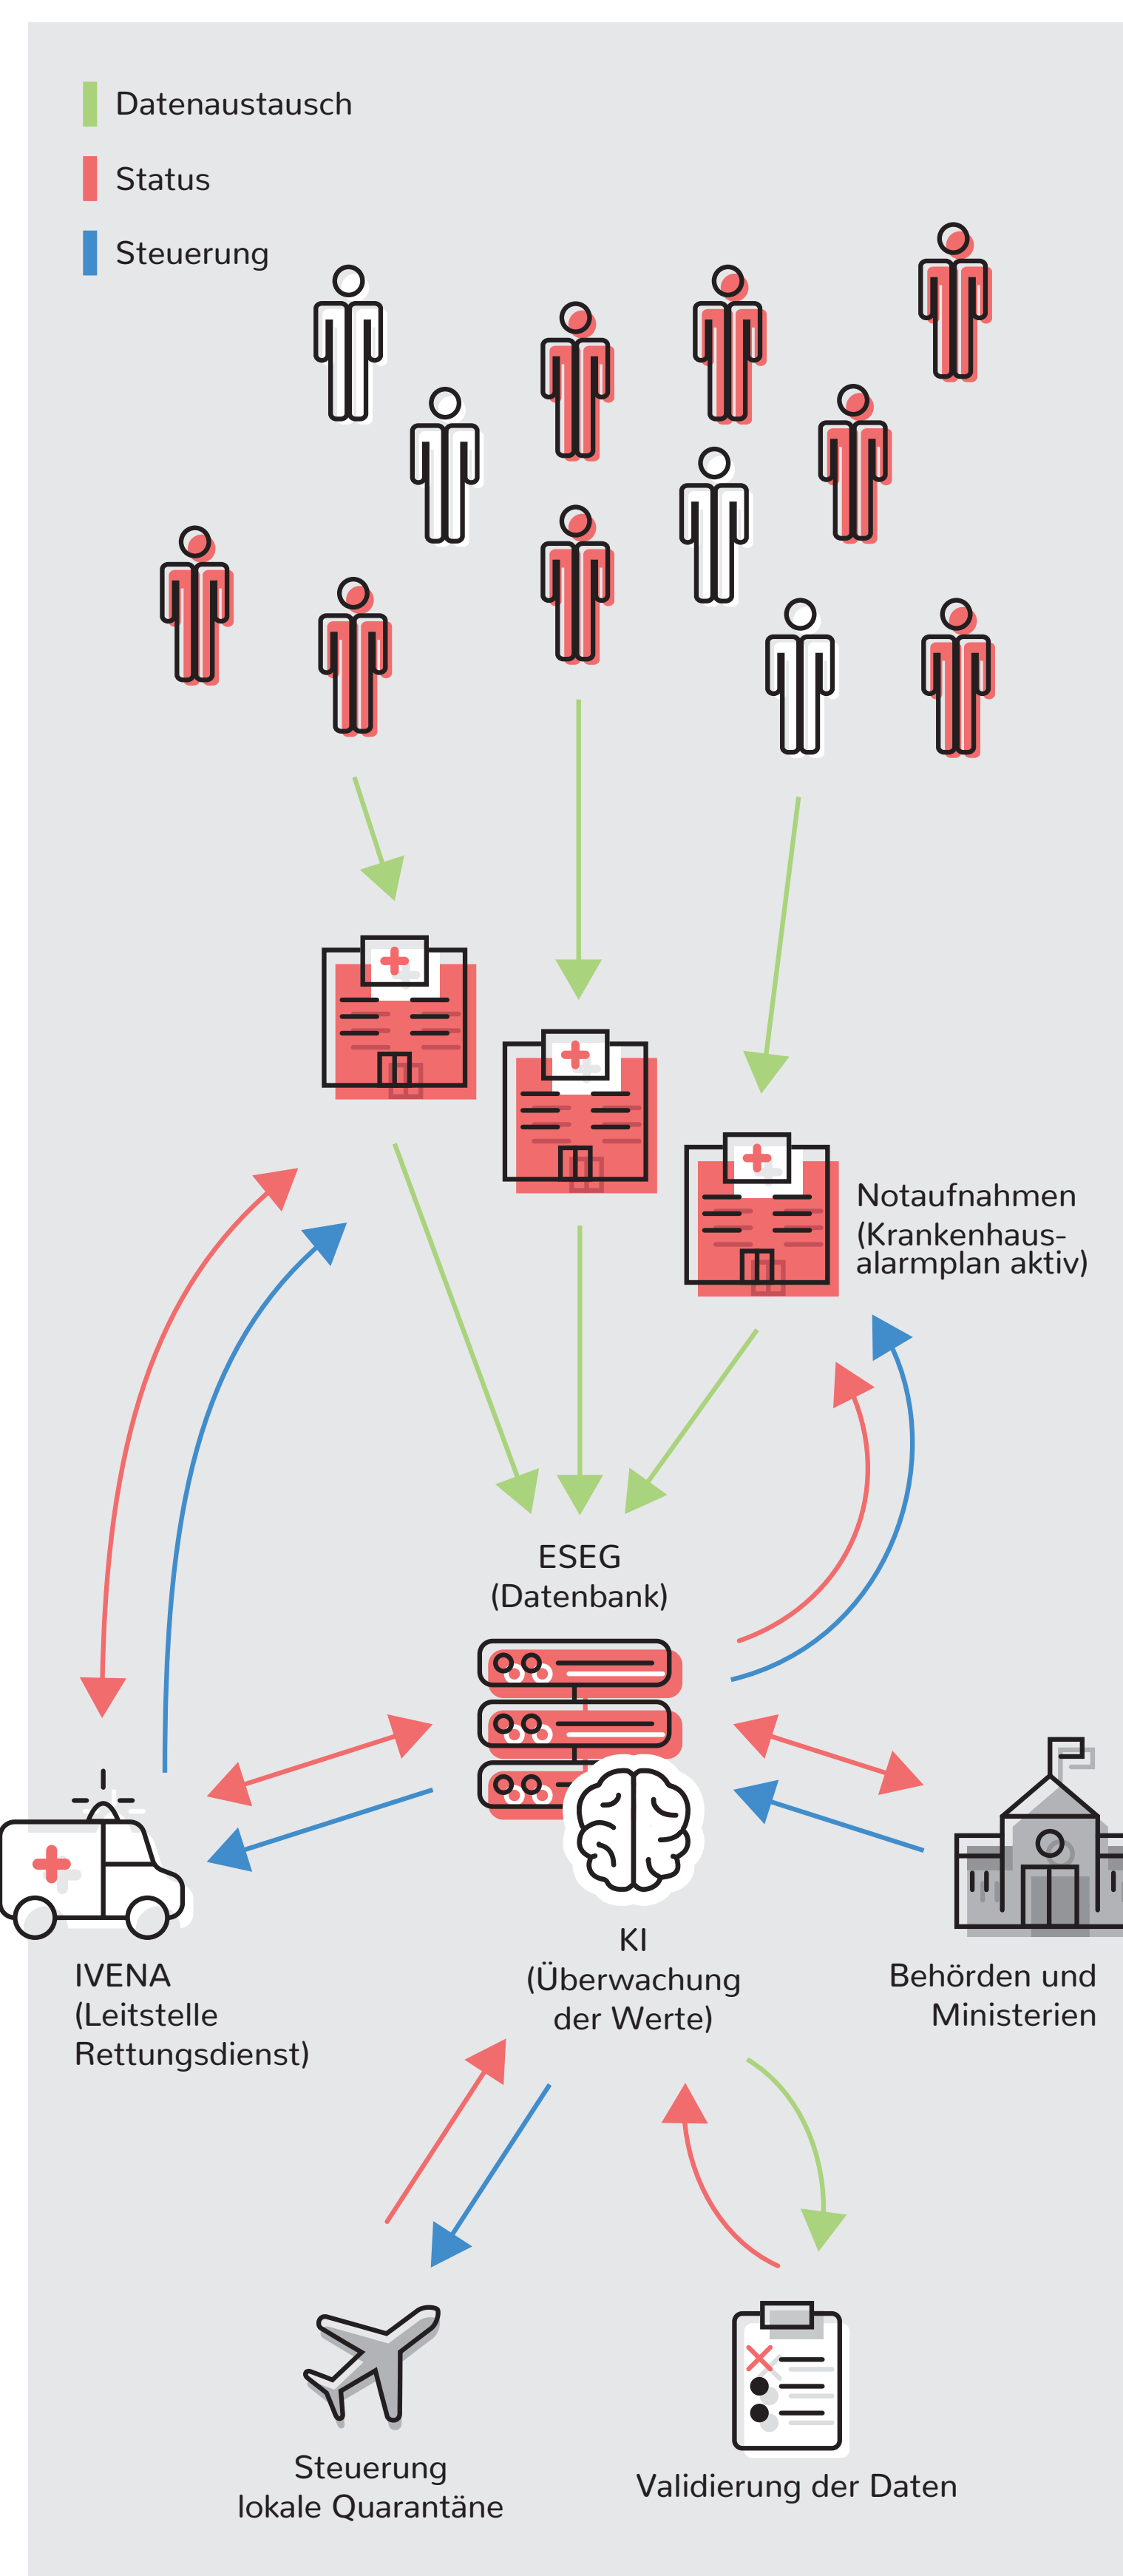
Datenaustausch

Status

Steuerung

Notaufnahmen (Krankenhausalarmplan aktiv)

ESEG (Datenbank)

IVENA (Leitstelle Rettungsdienst)

KI (Überwachung der Werte)

Behörden und Ministerien

Steuerung lokale Quarantäne

Validierung der Daten